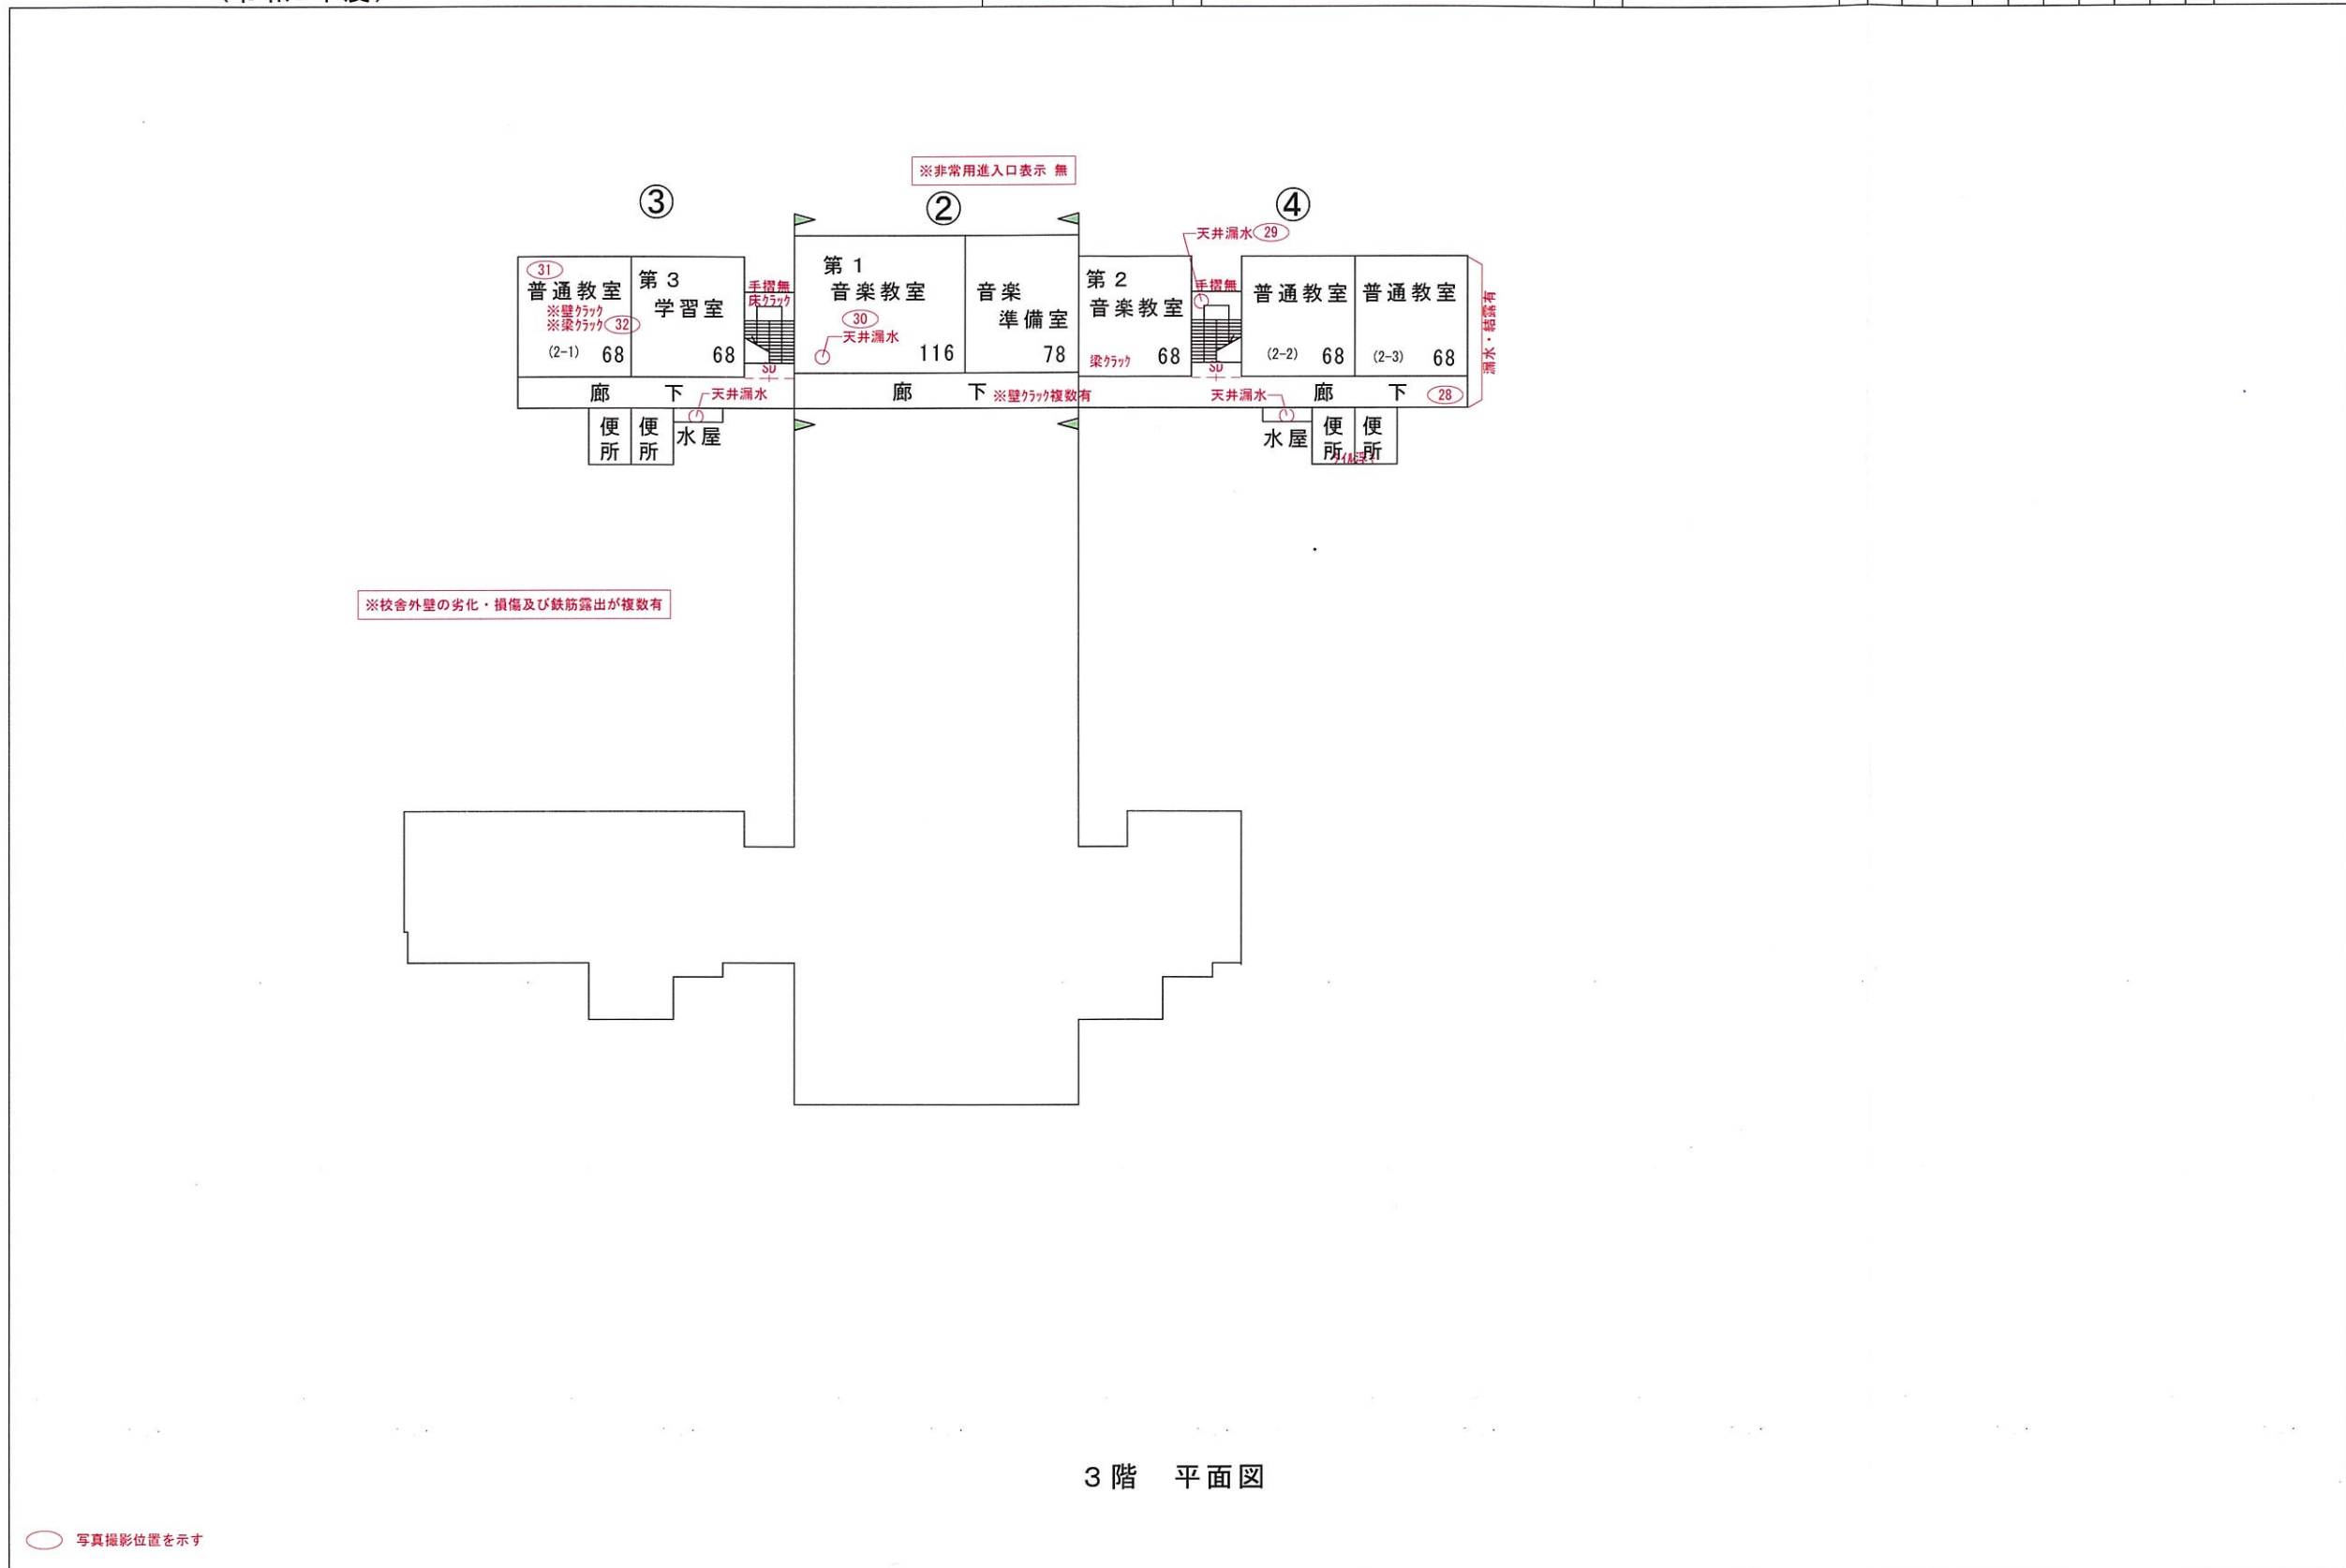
※非常用進入口表示 無

③

②

④

31
普通教室
※壁クラック
※梁クラック 32
(2-1) 68

第３
学習室
68

手摺無
床クラック

SD

第１
音楽教室
30
天井漏水
116

音楽
準備室
78

天井漏水 29

第２
音楽教室
梁クラック 68

手摺無

SD

普通教室
(2-2) 68

普通教室
(2-3) 68

漏水・結露有

廊 下
天井漏水

廊 下 ※壁クラック複数有

天井漏水
廊 下 28

便所 便所 水屋

水屋 便所 便所
タイル浮

※校舎外壁の劣化・損傷及び鉄筋露出が複数有

３階 平面図

写真撮影位置を示す